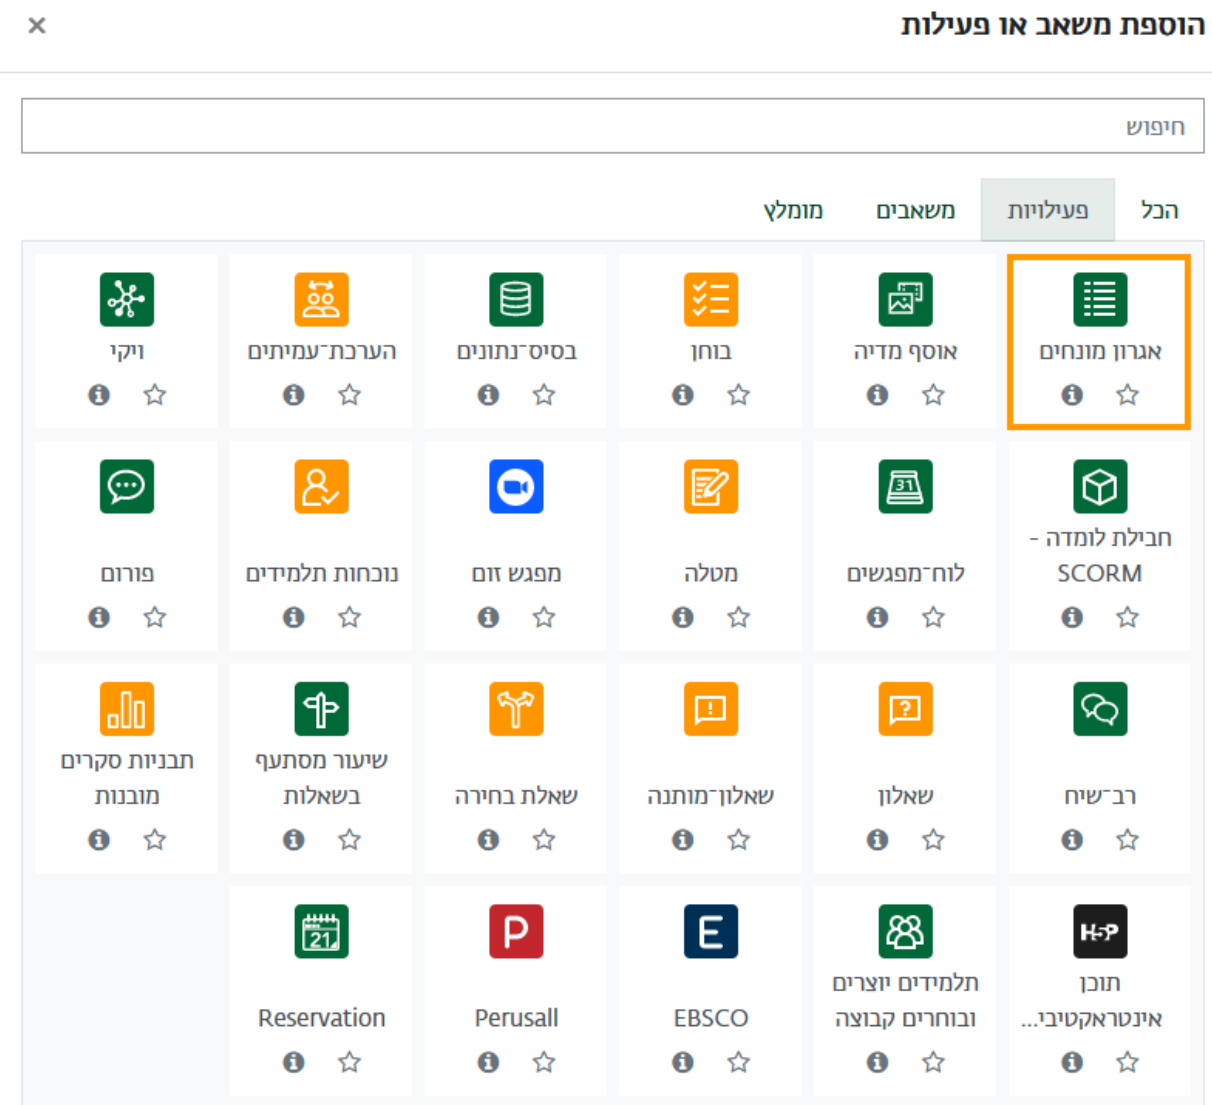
הוספת משאב או פעילות
×

חיפוש

הכל
פעילויות
משאבים
מומלץ

אגרון מונחים
אוסף מדיה
בוחן
בסיס־נתונים
הערכת־עמיתים
ויקי

חבילת לומדה - SCORM
לוח־מפגשים
מטלה
מפגש זום
נוכחות תלמידים
פורום

רב־שיח
שאלון
שאלון־מותנה
שאלת בחירה
שיעור מסתעף בשאלות
תבניות סקרים מובנות

תוכן אינטראקטיבי...
H-P
תלמידים יוצרים ובוחרים קבוצה
EBSCO
E
Perusall
P
Reservation
21